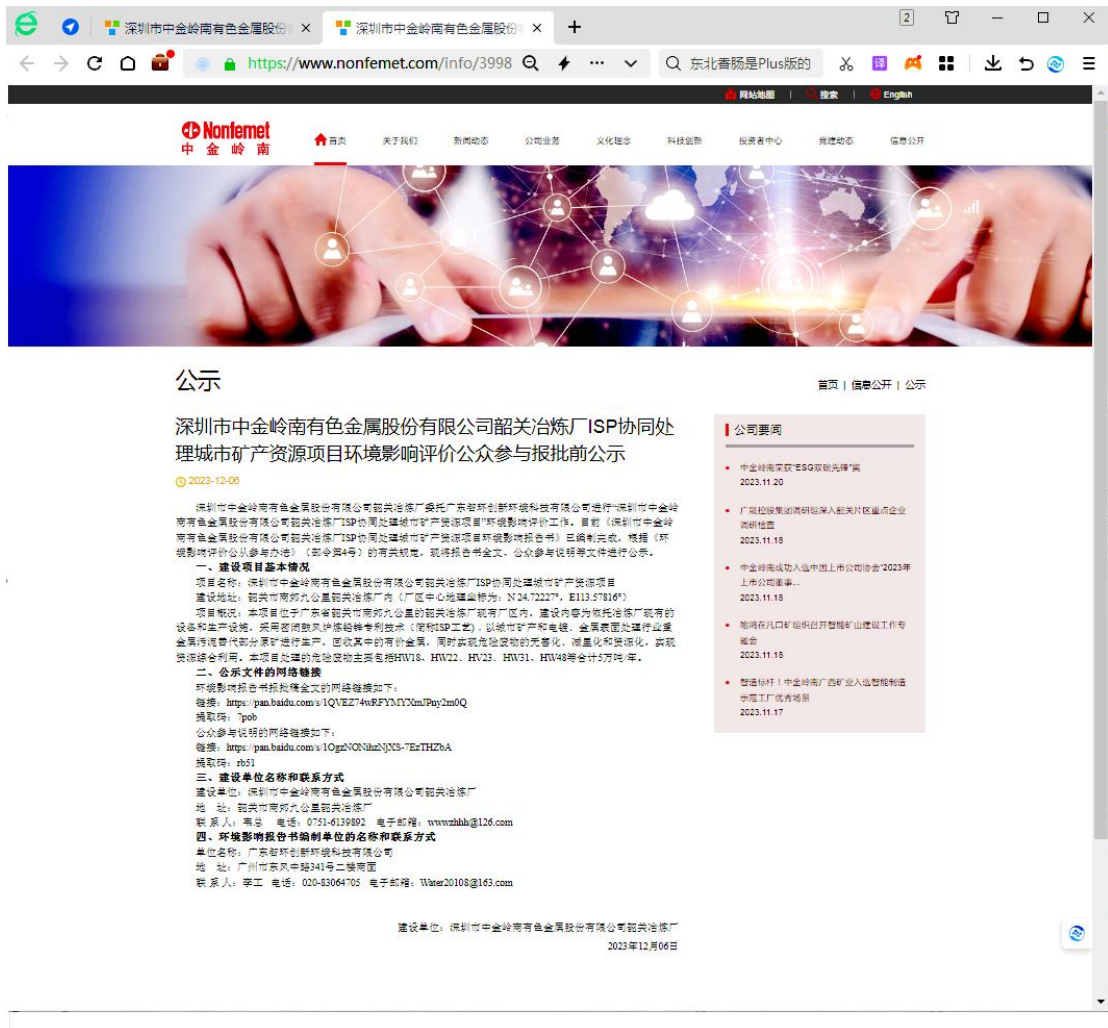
深圳市中金岭南有色金属股份 ×
深圳市中金岭南有色金属股份 ×
+
2
https://www.nonfemet.com/info/3998
东北香肠是Plus版的

网站地图 | 搜索 | English

Nonfemet 中金岭南
首页 关于我们 新闻动态 公司业务 文化理念 科技创新 投资者中心 党建动态 信息公开

公示
首页 | 信息公开 | 公示

深圳市中金岭南有色金属股份有限公司韶关冶炼厂ISP协同处理城市矿产资源项目环境影响评价公众参与报批前公示

2023-12-06

深圳市中金岭南有色金属股份有限公司韶关冶炼厂委托广东省环创新环境科技有限公司进行"深圳市中金岭南有色金属股份有限公司韶关冶炼厂ISP协同处理城市矿产资源项目"环境影响评价工作。目前《深圳市中金岭南有色金属股份有限公司韶关冶炼厂ISP协同处理城市矿产资源项目环境影响报告书》已编制完成，根据《环境影响评价公众参与办法》（部令第4号）的有关规定，现将报告书全文、公众参与说明等文件进行公示。

一、建设项目基本情况

项目名称：深圳市中金岭南有色金属股份有限公司韶关冶炼厂ISP协同处理城市矿产资源项目

建设地址：韶关市曲江区韶关冶炼厂内（厂区中心地理坐标为：N 24.72227°，E113.57816°）

项目概况：本项目位于广东省韶关市曲江区的韶关冶炼厂现有厂区内，建设内容为依托冶炼厂现有的设备和生产设施，采用密闭鼓风炉熔炼专利技术（简称ISP工艺），以城市矿产和电镀、金属表面处理行业重金属污泥替代部分原矿进行生产，回收其中的有价金属，同时实现危险废物的无害化、减量化和资源化，实现资源综合利用。本项目处理的危险废物主要包括HW18、HW22、HW23、HW31、HW48等合计5万吨/年。

二、公示文件的网络链接

环境影响报告书报批稿全文的网络链接如下：

链接：https://pan.baidu.com/s/1QVEZ74wRFYMYXmJPny2m0Q

提取码：7pob

公众参与说明的网络链接如下：

链接：https://pan.baidu.com/s/1OgzNONihzNjXS-7EzTHZbA

提取码：rb51

三、建设单位名称和联系方式

建设单位：深圳市中金岭南有色金属股份有限公司韶关冶炼厂

地 址：韶关市曲江区韶关冶炼厂

联 系 人：禹总 电话：0751-6139892 电子邮箱：wwwzhhh@126.com

四、环境影响报告书编制单位的名称和联系方式

单位名称：广东省环创新环境科技有限公司

地 址：广州市东风中路341号二楼南面

联 系 人：李工 电话：020-83064705 电子邮箱：Water20108@163.com

建设单位：深圳市中金岭南有色金属股份有限公司韶关冶炼厂

2023年12月06日

公司要闻

中金岭南获"ESG双碳先锋"奖
2023.11.20

广晟控股集团调研组深入韶关片区重点企业调研检查
2023.11.18

中金岭南成功入选中国上市公司协会"2023年上市公司董事...
2023.11.18

驰鸿在凡口矿组织召开智能矿山建设工作专题会
2023.11.18

智造标杆！中金岭南广西矿业入选智能制造示范工厂优秀场景
2023.11.17